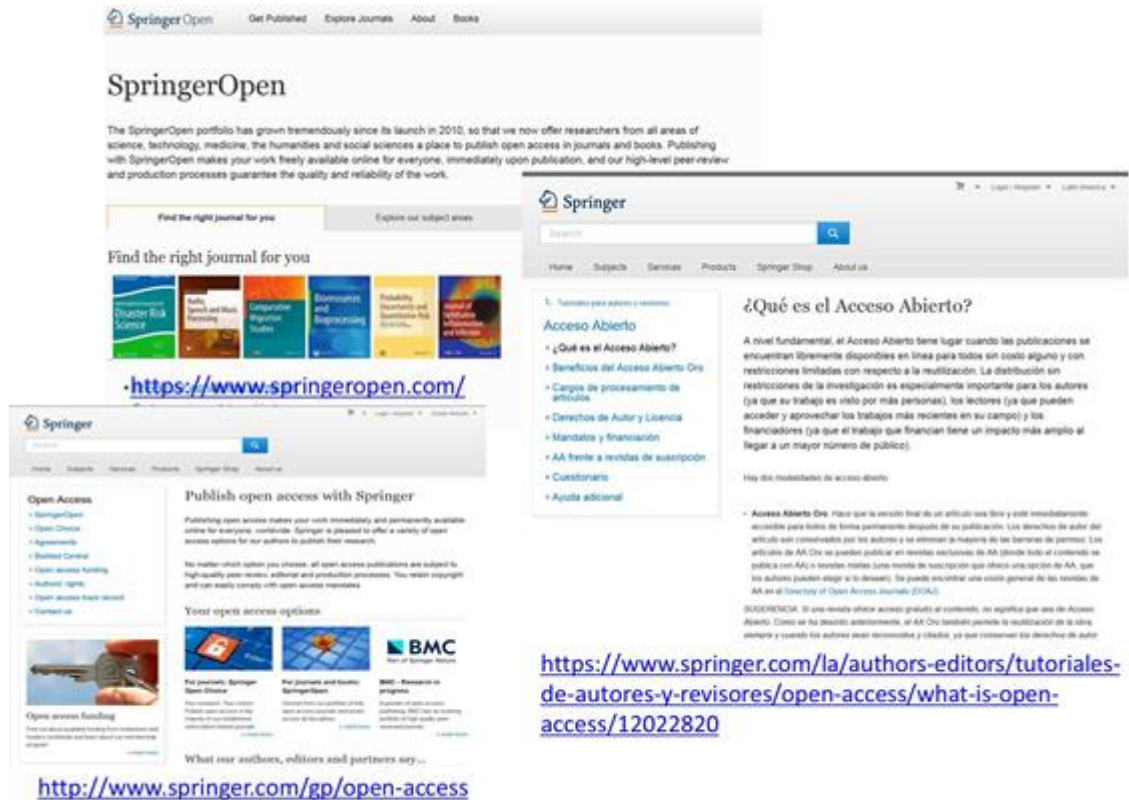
SpringerOpen Get Published Explore Journals About Books

SpringerOpen

The SpringerOpen portfolio has grown tremendously since its launch in 2010, so that we now offer researchers from all areas of science, technology, medicine, the humanities and social sciences a place to publish open access in journals and books. Publishing with SpringerOpen makes your work freely available online for everyone, immediately upon publication, and our high-level peer-review and production processes guarantee the quality and reliability of the work.

Find the right journal for you Explore our subject areas

Find the right journal for you

Disaster Risk Science

Comparative Migration Studies

Bioresources and Bioprocessing

Probability, Uncertainty and Quantitative Risk

https://www.springeropen.com/

Springer

Search

Home Subjects Services Products Springer Shop About us

Tutoriales para autores y revisores

Acceso Abierto

¿Qué es el Acceso Abierto?

Beneficios del Acceso Abierto Oro

Cargos de procesamiento de artículos

Derechos de Autor y Licencia

Mandatos y financiación

AA frente a revistas de suscripción

Cuestionario

Ayuda adicional

¿Qué es el Acceso Abierto?

A nivel fundamental, el Acceso Abierto tiene lugar cuando las publicaciones se encuentran libremente disponibles en línea para todos sin costo alguno y con restricciones limitadas con respecto a la reutilización. La distribución sin restricciones de la investigación es especialmente importante para los autores (ya que su trabajo es visto por más personas), los lectores (ya que pueden acceder y aprovechar los trabajos más recientes en su campo) y los financiadores (ya que el trabajo que financian tiene un impacto más amplio al llegar a un mayor número de público).

Hay dos modalidades de acceso abierto

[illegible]

https://www.springer.com/la/authors-editors/tutoriales-de-autores-y-revisores/open-access/what-is-open-access/12022820

Springer

Search

Home Subjects Services Products Springer Shop About us

Open Access

SpringerOpen

Open Choice

Agreements

Booklet Central

Open access funding

Authors' rights

Open access track record

Contact us

Publish open access with Springer

Publishing open access makes your work immediately and permanently available online for everyone, worldwide. Springer is pleased to offer a variety of open access options for our authors to publish their research.

No matter which option you choose, all open access publications are subject to high-quality peer review, editorial and production processes. You retain copyright and can easily comply with open access mandates.

Your open access options

BMC

For journals: Springer Open Choice

For journals and books: SpringerOpen

BMC - Research in progress

Open access funding

What our authors, editors and partners say...

http://www.springer.com/gp/open-access